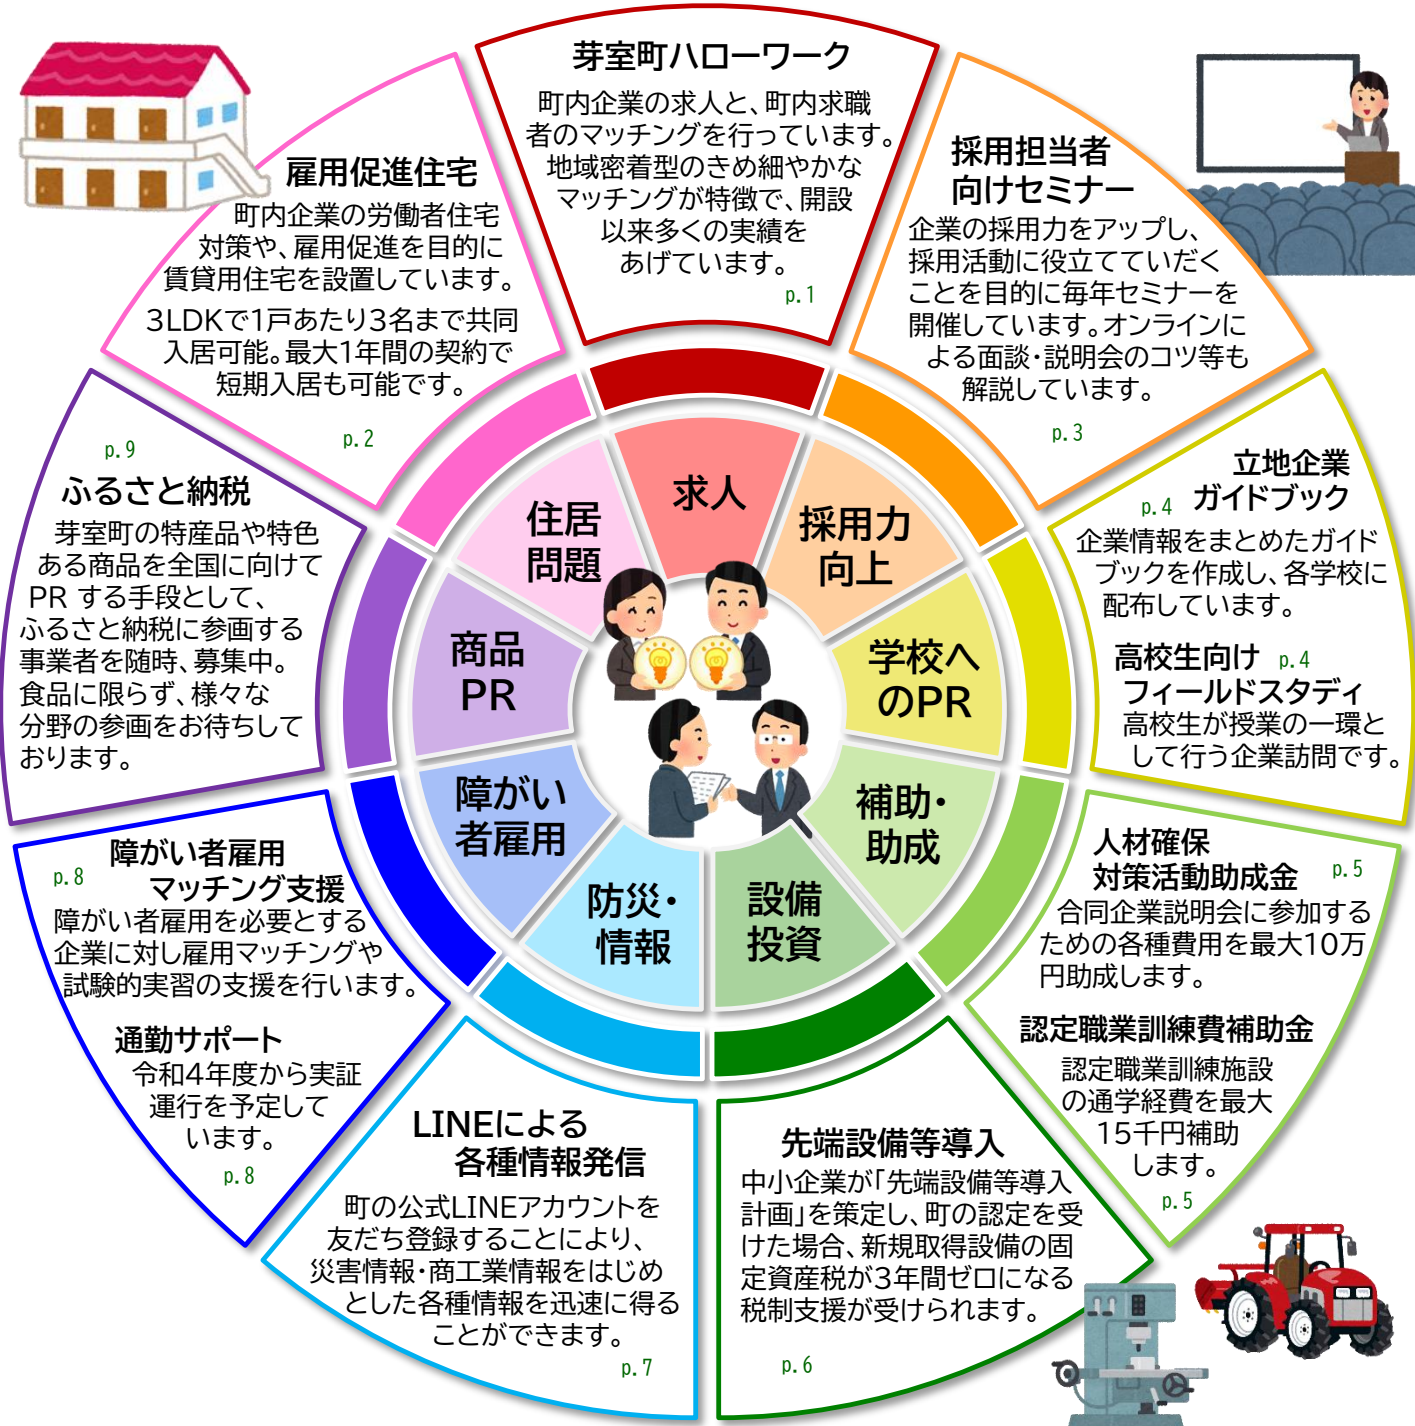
芽室町ハローワーク

町内企業の求人と、町内求職者のマッチングを行っています。地域密着型のきめ細やかなマッチングが特徴で、開設以来多くの実績をあげています。

p.1

採用担当者向けセミナー

企業の採用力をアップし、採用活動に役立てていただくことを目的に毎年セミナーを開催しています。オンラインによる面談・説明会のコツ等も解説しています。

p.3

立地企業ガイドブック

p.4

企業情報をまとめたガイドブックを作成し、各学校に配布しています。

高校生向けフィールドスタディ

p.4

高校生が授業の一環として行う企業訪問です。

人材確保対策活動助成金

p.5

合同企業説明会に参加するための各種費用を最大10万円助成します。

認定職業訓練費補助金

認定職業訓練施設の通学経費を最大15千円補助します。

p.5

先端設備等導入

中小企業が「先端設備等導入計画」を策定し、町の認定を受けた場合、新規取得設備の固定資産税が3年間ゼロになる税制支援が受けられます。

p.6

LINEによる各種情報発信

町の公式LINEアカウントを友だち登録することにより、災害情報・商工業情報をはじめとした各種情報を迅速に得ることができます。

p.7

障がい者雇用マッチング支援

p.8

障がい者雇用を必要とする企業に対し雇用マッチングや試験的実習の支援を行います。

通勤サポート

令和4年度から実証運行を予定しています。

p.8

ふるさと納税

p.9

芽室町の特産品や特色ある商品を全国に向けてPRする手段として、ふるさと納税に参画する事業者を随時、募集中。食品に限らず、様々な分野の参画をお待ちしております。

雇用促進住宅

町内企業の労働者住宅対策や、雇用促進を目的に賃貸用住宅を設置しています。

3LDKで1戸あたり3名まで共同入居可能。最大1年間の契約で短期入居も可能です。

p.2

求人

採用力向上

学校へのPR

補助・助成

設備投資

防災・情報

障がい者雇用

商品PR

住居問題